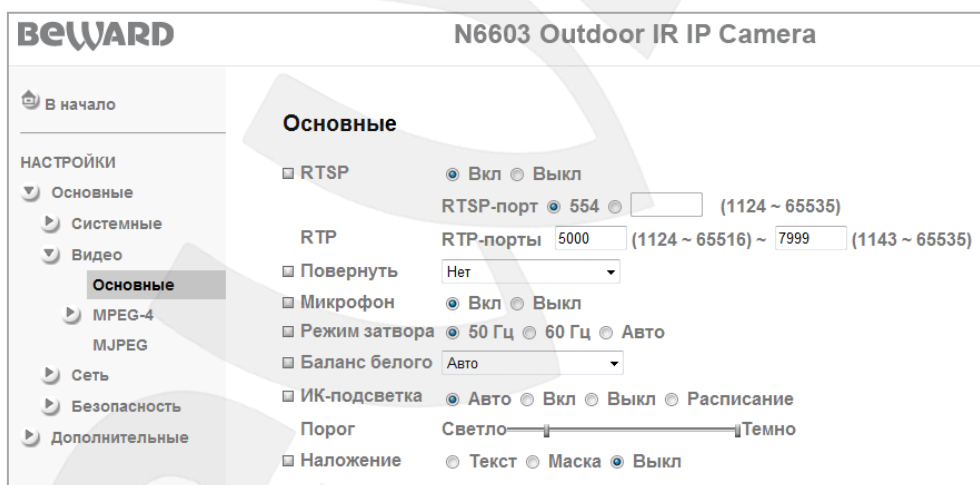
BEWARD

N6603 Outdoor IR IP Camera

В начало

НАСТРОЙКИ

Основные

Системные

Видео

Основные

MPEG-4

MJPEG

Сеть

Безопасность

Дополнительные

Основные

RTSP Вкл Выкл

RTSP-порт 554 (1124 ~ 65535)

RTP RTP-порты 5000 (1124 ~ 65516) ~ 7999 (1143 ~ 65535)

Повернуть Нет

Микрофон Вкл Выкл

Режим затвора 50 Гц 60 Гц Авто

Баланс белого Авто

ИК-подсветка Авто Вкл Выкл Расписание

Порог Светло Темно

Наложение Текст Маска Выкл